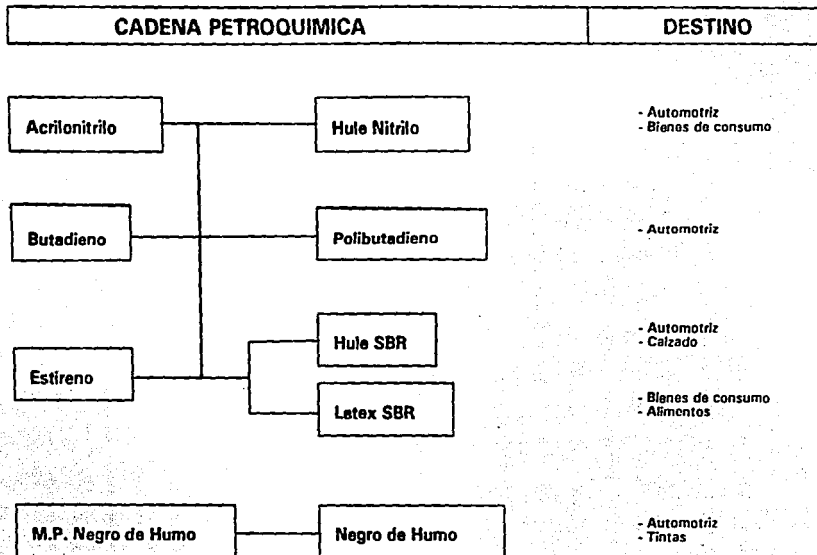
CADENA PETROQUIMICA

DESTINO

Acrilonitrilo

Hule Nitrilo

- Automotriz
- Bienes de consumo

Butadieno

Polibutadieno

- Automotriz

Estireno

Hule SBR

- Automotriz
- Calzado

Latex SBR

- Bienes de consumo
- Alimentos

M.P. Negro de Humo

Negro de Humo

- Automotriz
- Tintas